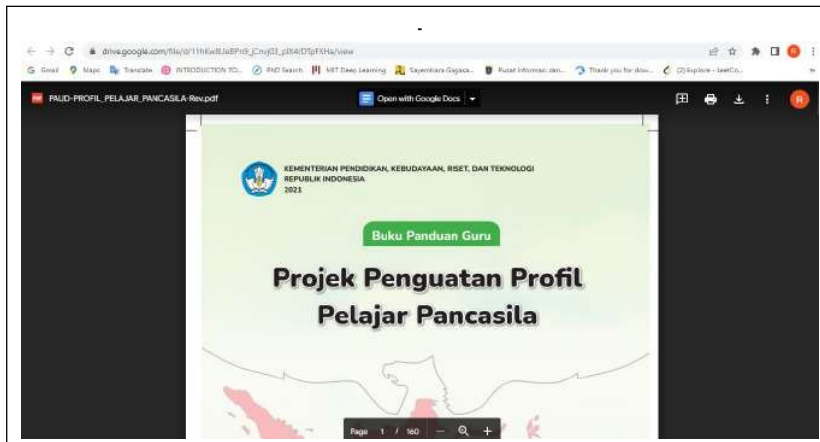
drive.google.com/file/d/11hKw8Ja8Pn9_Cnzj03_pIX4/DTpFXHa/view

Gmail Maps Translate INTRODUCTION TO... PAD Search MIT Deep Learning Sayembara Gagasa... Pusat Informasi dan... Thank you for dow... (2) Explore - LeetCo...

PAUD-PROFIL_PELAJAR_PANCASILA-Rev.pdf

Open with Google Docs

KEMENTERIAN PENDIDIKAN, KEBUDAYAAN, RISET, DAN TEKNOLOGI
REPUBLIK INDONESIA
2021

Buku Panduan Guru

Projek Penguatan Profil Pelajar Pancasila

Page 1 / 160